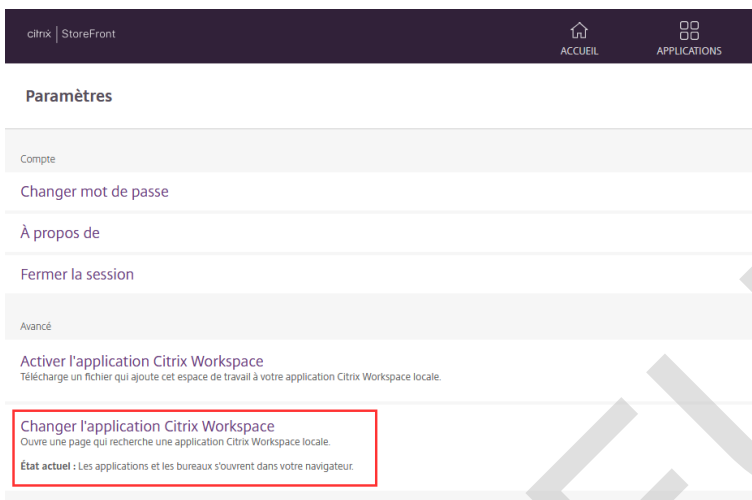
citrix | StoreFront

ACCUEIL

APPLICATIONS

Paramètres

Compte

Changer mot de passe

À propos de

Fermer la session

Avancé

Activer l'application Citrix Workspace
Télécharge un fichier qui ajoute cet espace de travail à votre application Citrix Workspace locale.

Changer l'application Citrix Workspace
Ouvre une page qui recherche une application Citrix Workspace locale.

**État actuel :** Les applications et les bureaux s'ouvrent dans votre navigateur.